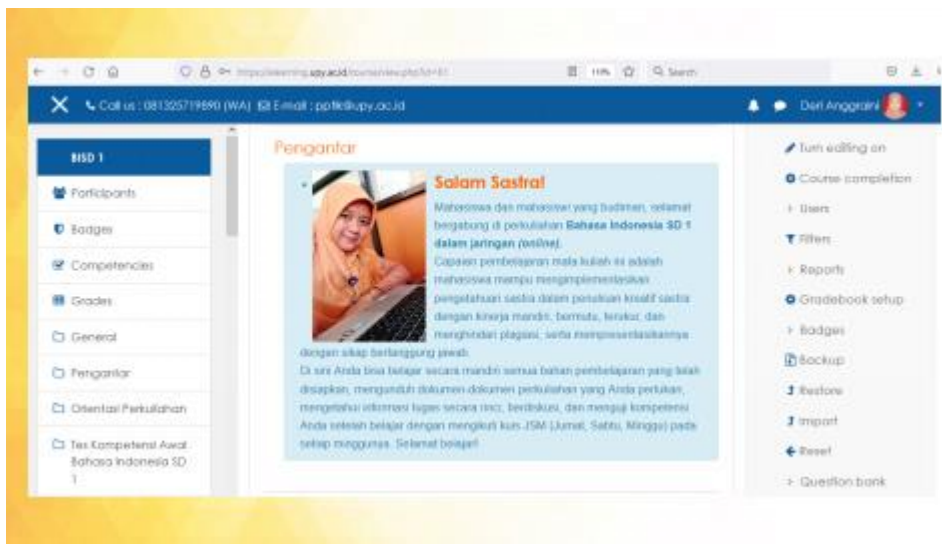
https://elearning.upy.ac.id/course/view.php?id=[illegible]

110%

Search

Call us : 081325719890 (WA) E-mail : ppfk@upy.ac.id

Deri Anggraini

BISD 1

Participants

Badges

Competencies

Grades

General

Pengantar

Orientasi Perkuliahan

Tes Kompetensi Awal Bahasa Indonesia SD 1

Pengantar

Salam Sastra!

Mahasiswa dan mahasiswi yang budiman, selamat bergabung di perkuliahan **Bahasa Indonesia SD 1 dalam jaringan (online).**

Capaian pembelajaran mata kuliah ini adalah mahasiswa mampu mengimplementasikan pengetahuan sastra dalam penulisan kreatif sastra dengan kinerja mandiri, bermutu, terukur, dan menghindari plagiasi, serta mempresentasikannya dengan sikap bertanggung jawab.

Di sini Anda bisa belajar secara mandiri semua bahan pembelajaran yang telah disiapkan, mengunduh dokumen-dokumen perkuliahan yang Anda perlukan, mengetahui informasi tugas secara rinci, berdiskusi, dan menguji kompetensi Anda setelah belajar dengan mengikuti kuis JSM (Jumat, Sabtu, Minggu) pada setiap minggunya. Selamat belajar!

Turn editing on

Course completion

Users

Filters

Reports

Gradebook setup

Badges

Backup

Restore

Import

Reset

Question bank